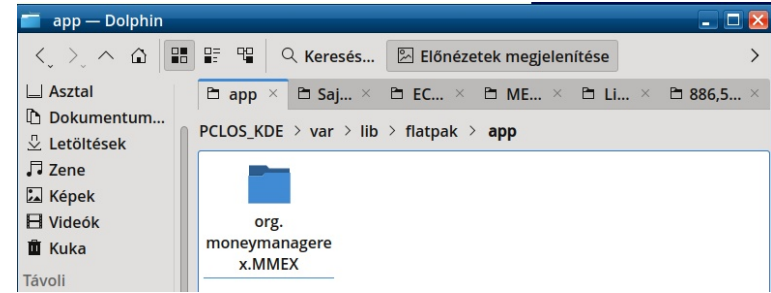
app — Dolphin

Keresés...
Előnézetek megjelenítése

Asztal
Dokumentum...
Letöltések
Zene
Képek
Videók
Kuka
Távoli

app ×
Saj... ×
EC... ×
ME... ×
Li... ×
886,5... ×

PCLOS_KDE > var > lib > flatpak > app

org.moneymanagerex.MMEX